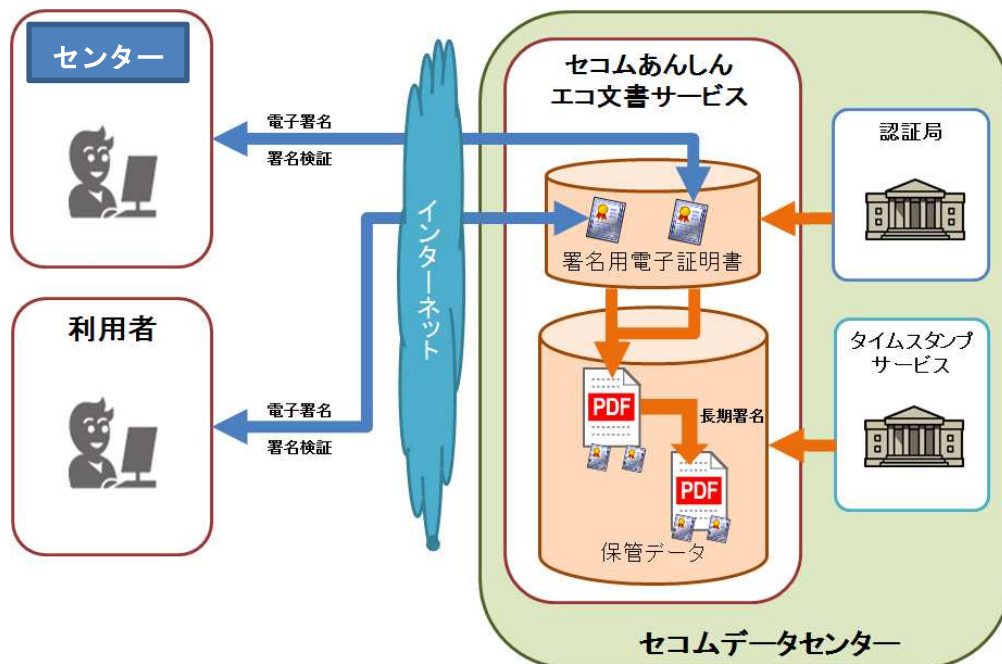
センター

電子署名
署名検証

利用者

電子署名
署名検証

インターネット

セコムあんしん
エコ文書サービス

署名用電子証明書

PDF
長期署名
PDF

保管データ

認証局

タイムスタンプ
サービス

セコムデータセンター